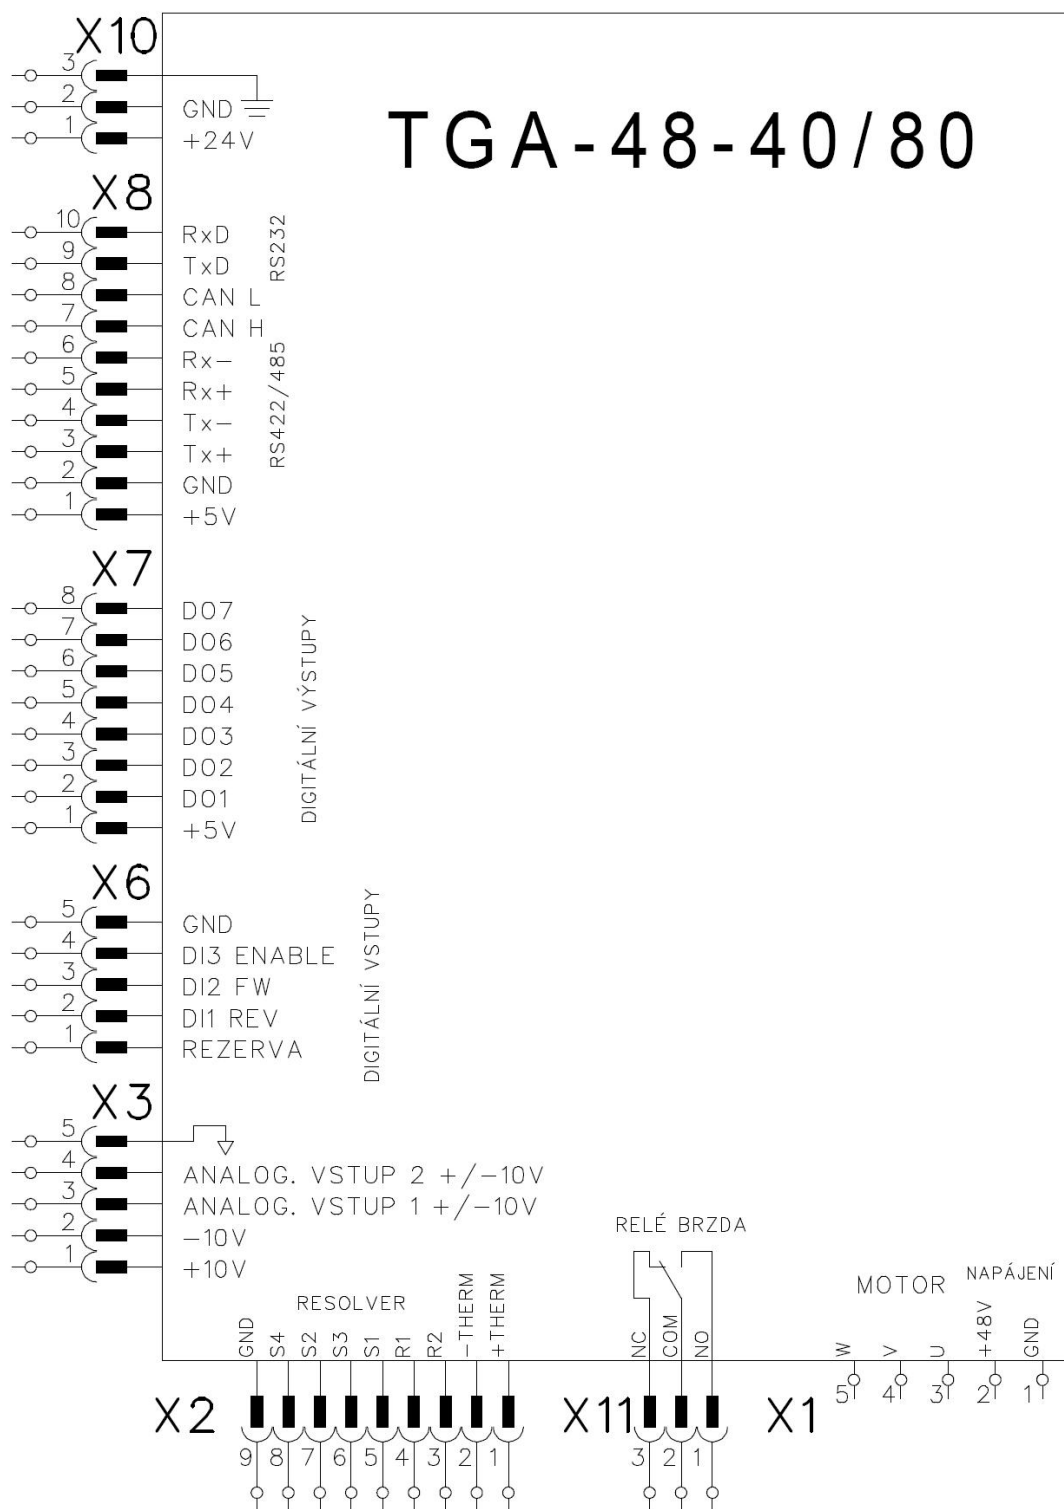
X10
3
2
1
GND
+24V

TGA-48-40/80

X8
10 RxD
9 TxD
8 CAN L
7 CAN H
6 Rx−
5 Rx+
4 Tx−
3 Tx+
2 GND
1 +5V
RS232
RS422/485

X7
8 DO7
7 DO6
6 DO5
5 DO4
4 DO3
3 DO2
2 DO1
1 +5V
DIGITÁLNÍ VÝSTUPY

X6
5 GND
4 DI3 ENABLE
3 DI2 FW
2 DI1 REV
1 REZERVA
DIGITÁLNÍ VSTUPY

X3
5
4 ANALOG. VSTUP 2 +/−10V
3 ANALOG. VSTUP 1 +/−10V
2 −10V
1 +10V

RESOLVER
GND S4 S2 S3 S1 R1 R2 −THERM +THERM
X2
9 8 7 6 5 4 3 2 1

RELÉ BRZDA
NC COM NO
X11
3 2 1

MOTOR
NAPÁJENÍ
W V U +48V GND
X1
5 4 3 2 1